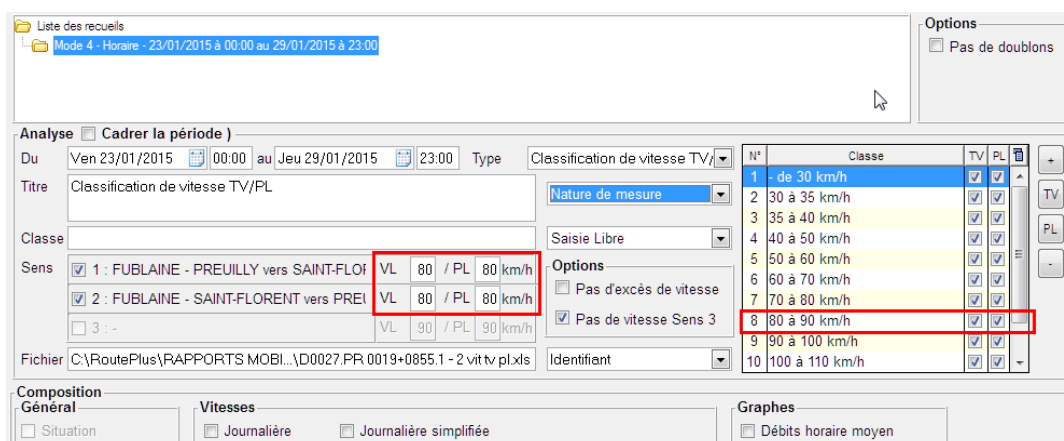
Liste des recueils
Mode 4 - Horaire - 23/01/2015 à 00:00 au 29/01/2015 à 23:00

Options
Pas de doublons

Analyse
Cadrer la période )

Du Ven 23/01/2015 00:00 au Jeu 29/01/2015 23:00 Type Classification de vitesse TV/

Titre Classification de vitesse TV/PL

Nature de mesure

Classe

Saisie Libre

Sens
1 : FUBLAINE - PREUILLY vers SAINT-FLOF VL 80 / PL 80 km/h
2 : FUBLAINE - SAINT-FLORENT vers PREI VL 80 / PL 80 km/h
3 : - VL 90 / PL 90 km/h

Options
Pas d'excès de vitesse
Pas de vitesse Sens 3

Fichier C:\RoutePlus\RAPPORTS MOBI...\D0027.PR 0019+0855.1 - 2 vit tv pl.xls

Identifiant

| N° | Classe | TV | PL |
|---|---|---|---|
| 1 | - de 30 km/h | | |
| 2 | 30 à 35 km/h | | |
| 3 | 35 à 40 km/h | | |
| 4 | 40 à 50 km/h | | |
| 5 | 50 à 60 km/h | | |
| 6 | 60 à 70 km/h | | |
| 7 | 70 à 80 km/h | | |
| 8 | 80 à 90 km/h | | |
| 9 | 90 à 100 km/h | | |
| 10 | 100 à 110 km/h | | |

+
TV
PL
-

Composition
Général
Situation
Vitesses
Journalière
Journalière simplifiée
Graphes
Débits horaire moyen